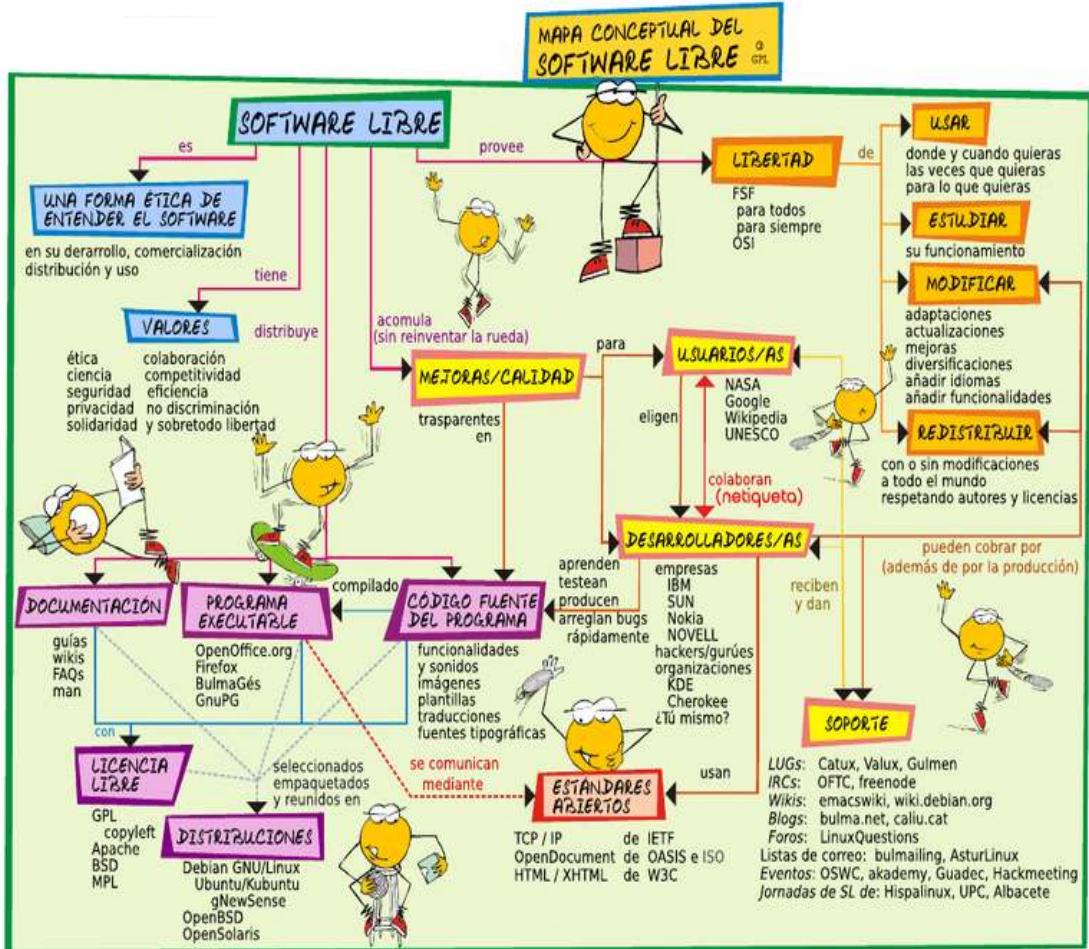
MAPA CONCEPTUAL DEL SOFTWARE LIBRE © GPL

SOFTWARE LIBRE

es

UNA FORMA ÉTICA DE ENTENDER EL SOFTWARE

en su derarrollo, comercialización distribución y uso

tiene

VALORES

ética
ciencia
seguridad
privacidad
solidaridad

colaboración
competitividad
eficiencia
no discriminación
y sobretodo libertad

distribuye

acomula
(sin reinventar la rueda)

provee

LIBERTAD

FSF
para todos
para siempre
OSI

de

USAR

donde y cuando quieras
las veces que quieras
para lo que quieras

ESTUDIAR

su funcionamiento

MODIFICAR

adaptaciones
actualizaciones
mejoras
diversificaciones
añadir idiomas
añadir funcionalidades

REDISTRIBUIR

con o sin modificaciones
a todo el mundo
respetando autores y licencias

MEJORAS/CALIDAD

para

USUARIOS/AS

NASA
Google
Wikipedia
UNESCO

eligen

colaboran
(netiqueta)

trasparentes en

DESARROLLADORES/AS

pueden cobrar por
(además de por la producción)

aprenden
testean
producen
arreglan bugs
rápidamente

empresas
IBM
SUN
Nokia
NOVELL
hackers/gurúes
organizaciones
KDE
Cherokee
¿Tú mismo?

reciben y dan

DOCUMENTACIÓN

guías
wikis
FAQs
man

PROGRAMA EXECUTABLE

OpenOffice.org
Firefox
BulmaGés
GnuPG

compilado

CÓDIGO FUENTE DEL PROGRAMA

funcionalidades
y sonidos
imágenes
plantillas
traducciones
fuentes tipográficas

con

LICENCIA LIBRE

GPL
copyleft
Apache
BSD
MPL

seleccionados
empaquetados
y reunidos en

DISTRIBUCIONES

Debian GNU/Linux
Ubuntu/Kubuntu
gNewSense
OpenBSD
OpenSolaris

se comunican mediante

ESTÁNDARES ABIERTOS

usan

TCP / IP de IETF
OpenDocument de OASIS e ISO
HTML / XHTML de W3C

SOPORTE

LUGs: Catux, Valux, Gulmen
IRCs: OFTC, freenode
Wikis: emacswiki, wiki.debian.org
Blogs: bulma.net, caliu.cat
Foros: LinuxQuestions
Listas de correo: bulmailing, AsturLinux
Eventos: OSWC, akademy, Guadec, Hackmeeting
Jornadas de SL de: Hispalinux, UPC, Albacete